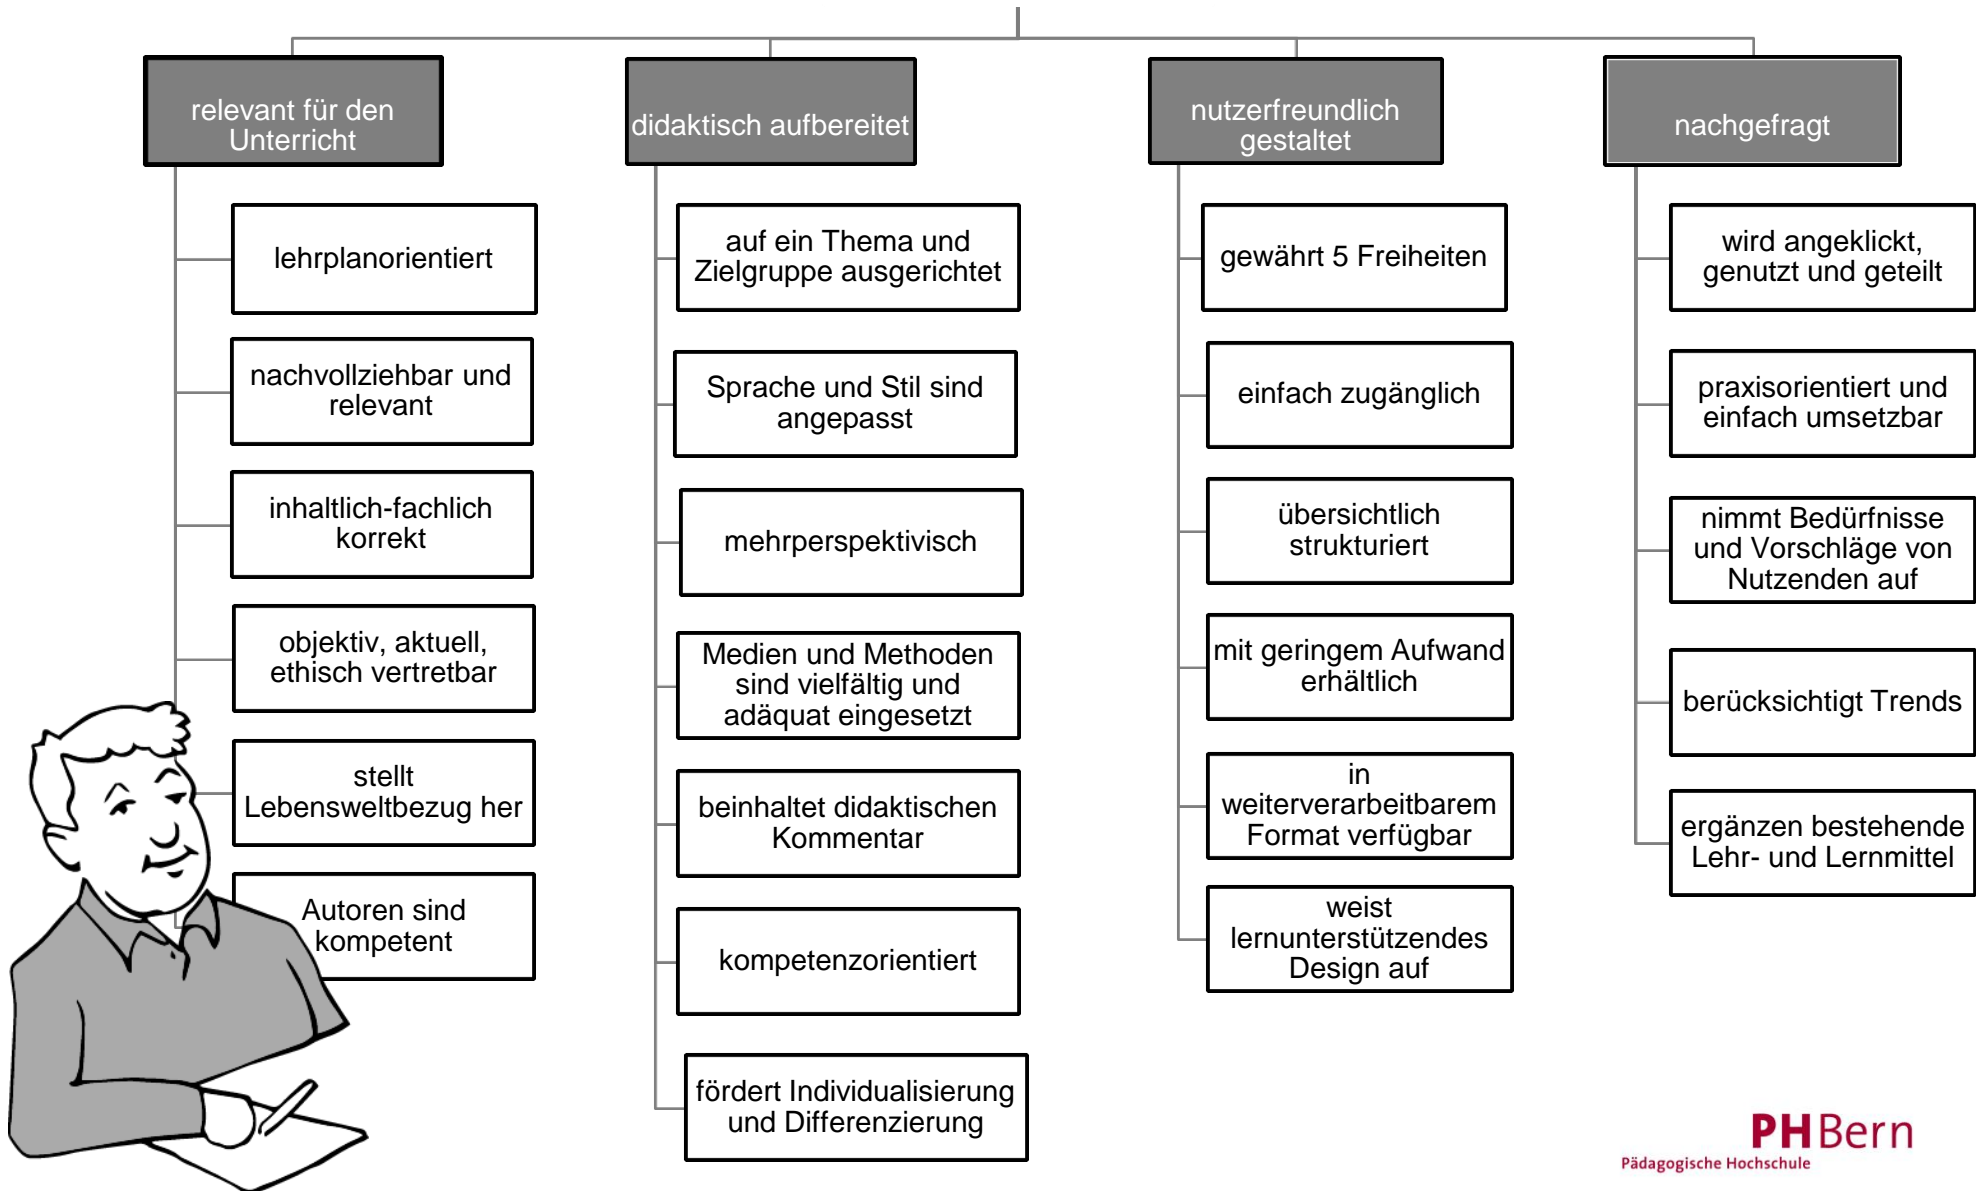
relevant für den Unterricht

lehrplanorientiert

nachvollziehbar und relevant

inhaltlich-fachlich korrekt

objektiv, aktuell, ethisch vertretbar

stellt Lebensweltbezug her

Autoren sind kompetent

didaktisch aufbereitet

auf ein Thema und Zielgruppe ausgerichtet

Sprache und Stil sind angepasst

mehrperspektivisch

Medien und Methoden sind vielfältig und adäquat eingesetzt

beinhaltet didaktischen Kommentar

kompetenzorientiert

fördert Individualisierung und Differenzierung

nutzerfreundlich gestaltet

gewährt 5 Freiheiten

einfach zugänglich

übersichtlich strukturiert

mit geringem Aufwand erhältlich

in weiterverarbeitbarem Format verfügbar

weist lernunterstützendes Design auf

nachgefragt

wird angeklickt, genutzt und geteilt

praxisorientiert und einfach umsetzbar

nimmt Bedürfnisse und Vorschläge von Nutzenden auf

berücksichtigt Trends

ergänzen bestehende Lehr- und Lernmittel

PHBern
Pädagogische Hochschule